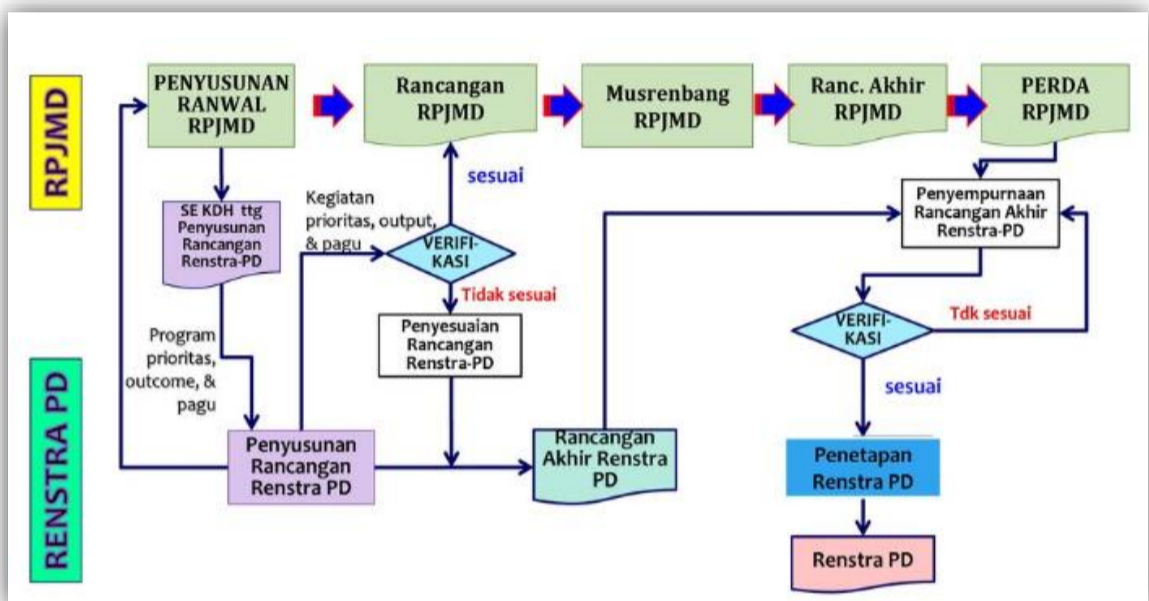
RPJMD

PENYUSUNAN RANWAL RPJMD

Rancangan RPJMD

Musrenbang RPJMD

Ranc. Akhir RPJMD

PERDA RPJMD

sesuai

SE KDH ttg Penyusunan Rancangan Renstra-PD

Kegiatan prioritas, output, & pagu

VERIFI-KASI

Tidak sesuai

Penyesuaian Rancangan Renstra-PD

Penyempurnaan Rancangan Akhir Renstra-PD

VERIFI-KASI

Tdk sesuai

sesuai

Program prioritas, outcome, & pagu

RENSTRA PD

Penyusunan Rancangan Renstra PD

Rancangan Akhir Renstra PD

Penetapan Renstra PD

Renstra PD